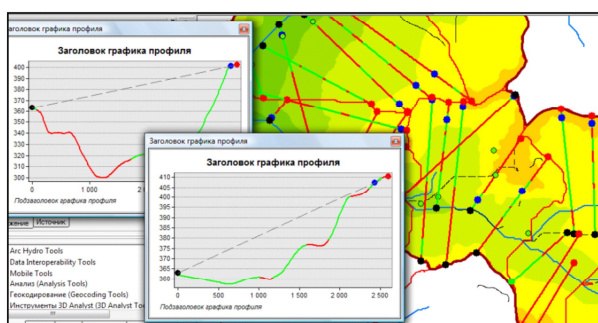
оловок графика профиля

Заголовок графика профиля

400
390
380
370
360
350
340
330
320
310
300

0
1 000
2 000

Подзаголовок графика профиля

Заголовок графика профиля

Заголовок графика профиля

410
405
400
395
390
385
380
375
370
365
360

0
500
1 000
1 500
2 000
2 500

Подзаголовок графика профиля

жание
Источник

Arc Hydro Tools
Data Interoperability Tools
Mobile Tools
Анализ (Analysis Tools)
Геокодирование (Geocoding Tools)
Инструменты 3D Analyst (3D Analyst To